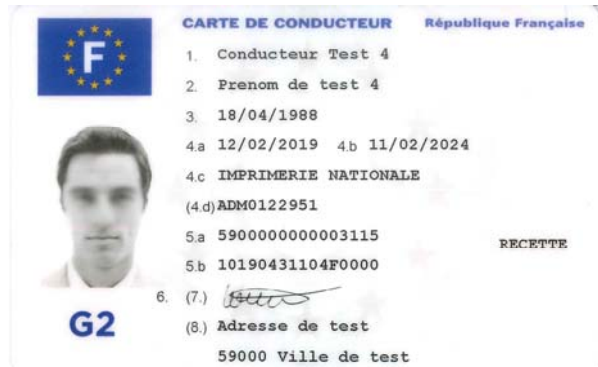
F

CARTE DE CONDUCTEUR République Française

1. Conducteur Test 4

2. Prenom de test 4

3. 18/04/1988

4.a 12/02/2019 4.b 11/02/2024

4.c IMPRIMERIE NATIONALE

(4.d) ADM0122951

5.a 5900000000003115

RECETTE

5.b 10190431104F0000

6. (7.) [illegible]

G2

(8.) Adresse de test

59000 Ville de test